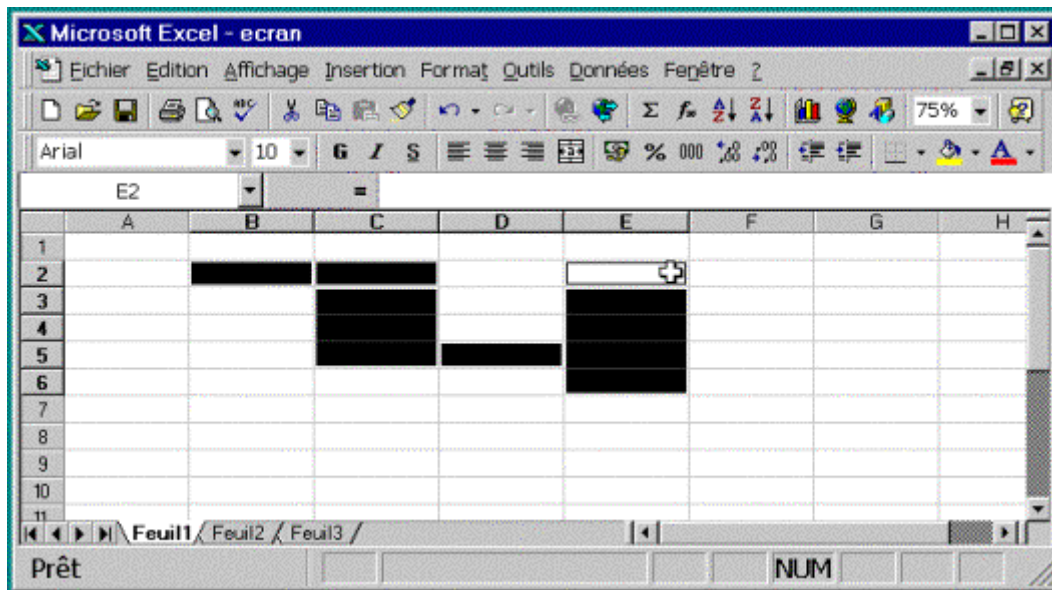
Microsoft Excel - ecran

Fichier Edition Affichage Insertion Format Outils Données Fenêtre ?

75%

Arial 10 G I S % 000

E2 =

|   | A | B | C | D | E | F | G | H |
|---|---|---|---|---|---|---|---|---|
| 1 | | | | | | | | |
| 2 | | | | | | | | |
| 3 | | | | | | | | |
| 4 | | | | | | | | |
| 5 | | | | | | | | |
| 6 | | | | | | | | |
| 7 | | | | | | | | |
| 8 | | | | | | | | |
| 9 | | | | | | | | |
| 10 | | | | | | | | |
| 11 | | | | | | | | |

Feuil1 Feuil2 Feuil3

Prêt NUM